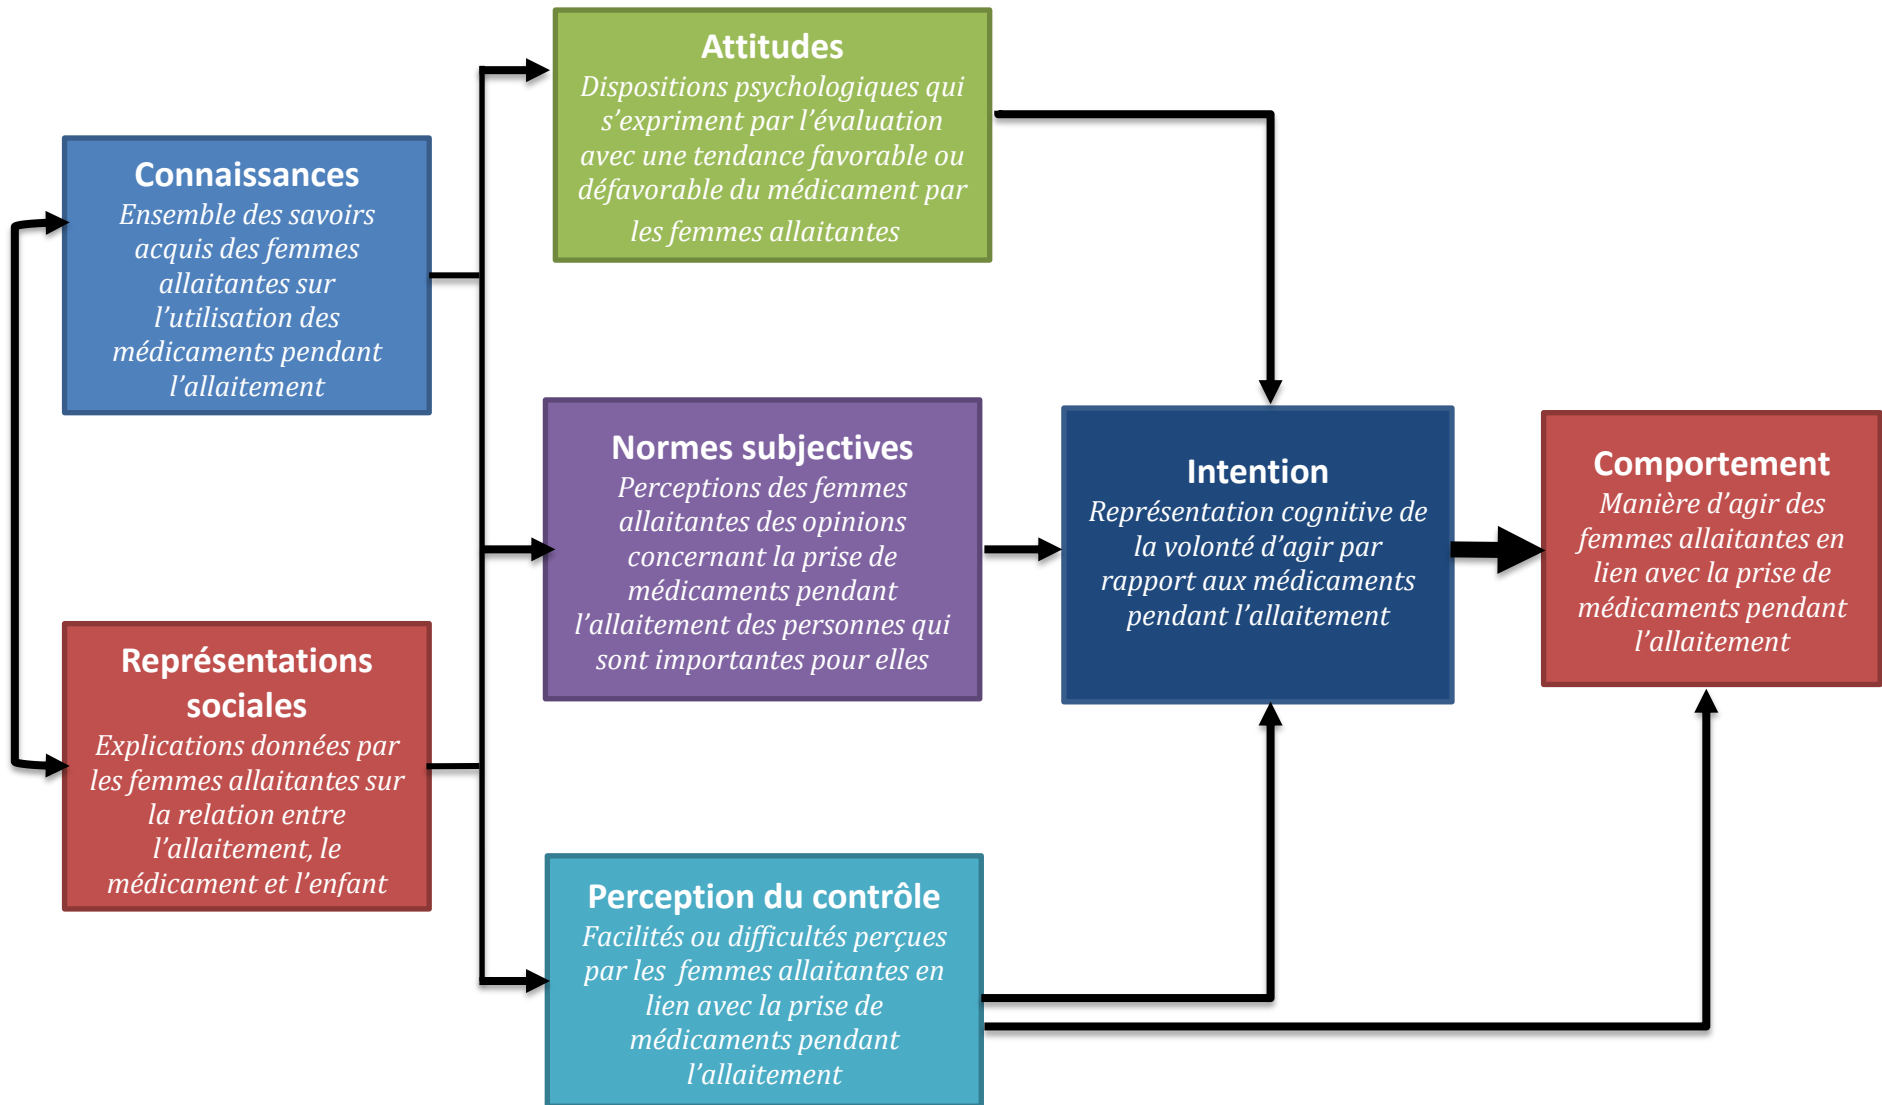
Connaissances
Ensemble des savoirs acquis des femmes allaitantes sur l'utilisation des médicaments pendant l'allaitement

Représentations sociales
Explications données par les femmes allaitantes sur la relation entre l'allaitement, le médicament et l'enfant

Attitudes
Dispositions psychologiques qui s'expriment par l'évaluation avec une tendance favorable ou défavorable du médicament par les femmes allaitantes

Normes subjectives
Perceptions des femmes allaitantes des opinions concernant la prise de médicaments pendant l'allaitement des personnes qui sont importantes pour elles

Perception du contrôle
Facilités ou difficultés perçues par les femmes allaitantes en lien avec la prise de médicaments pendant l'allaitement

Intention
Représentation cognitive de la volonté d'agir par rapport aux médicaments pendant l'allaitement

Comportement
Manière d'agir des femmes allaitantes en lien avec la prise de médicaments pendant l'allaitement